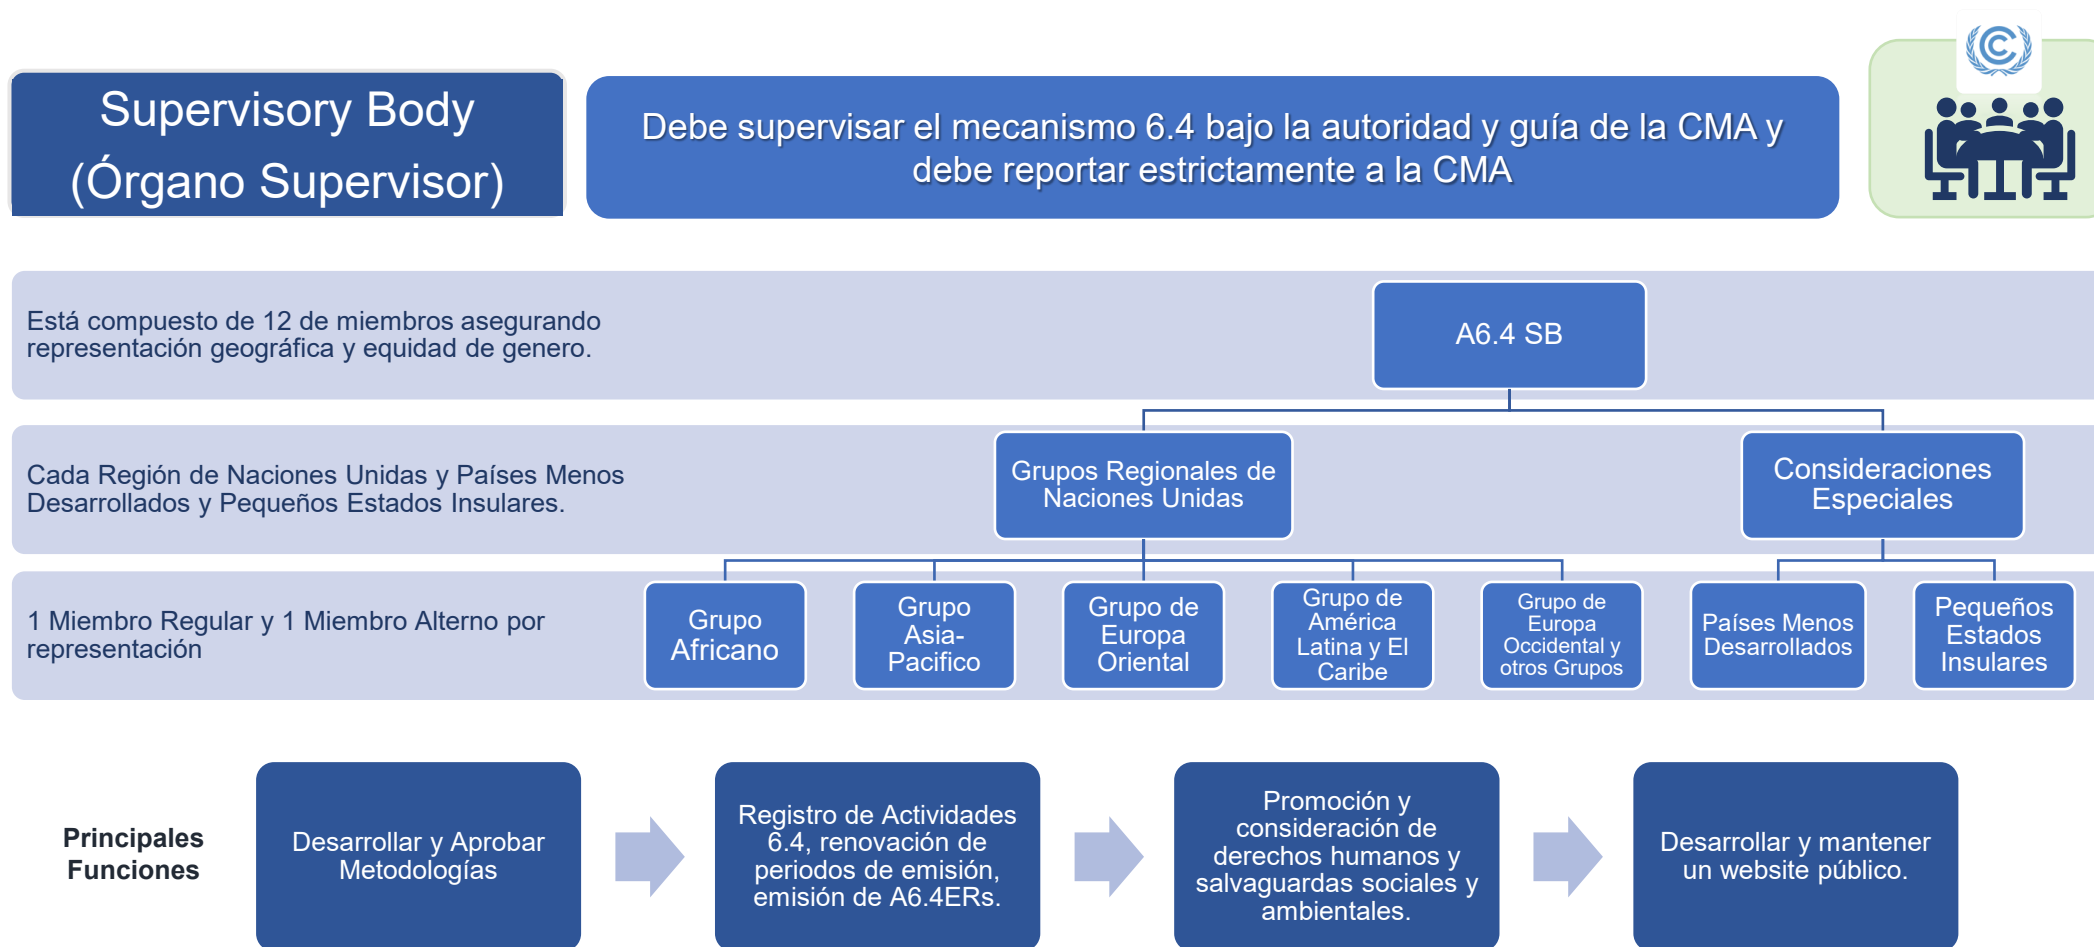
Supervisory Body
(Órgano Supervisor)

Debe supervisar el mecanismo 6.4 bajo la autoridad y guía de la CMA y debe reportar estrictamente a la CMA

Está compuesto de 12 de miembros asegurando representación geográfica y equidad de genero.

A6.4 SB

Cada Región de Naciones Unidas y Países Menos Desarrollados y Pequeños Estados Insulares.

Grupos Regionales de Naciones Unidas

Consideraciones Especiales

1 Miembro Regular y 1 Miembro Alterno por representación

Grupo Africano

Grupo Asia-Pacifico

Grupo de Europa Oriental

Grupo de América Latina y El Caribe

Grupo de Europa Occidental y otros Grupos

Países Menos Desarrollados

Pequeños Estados Insulares

Principales Funciones

Desarrollar y Aprobar Metodologías

Registro de Actividades 6.4, renovación de periodos de emisión, emisión de A6.4ERs.

Promoción y consideración de derechos humanos y salvaguardas sociales y ambientales.

Desarrollar y mantener un website público.